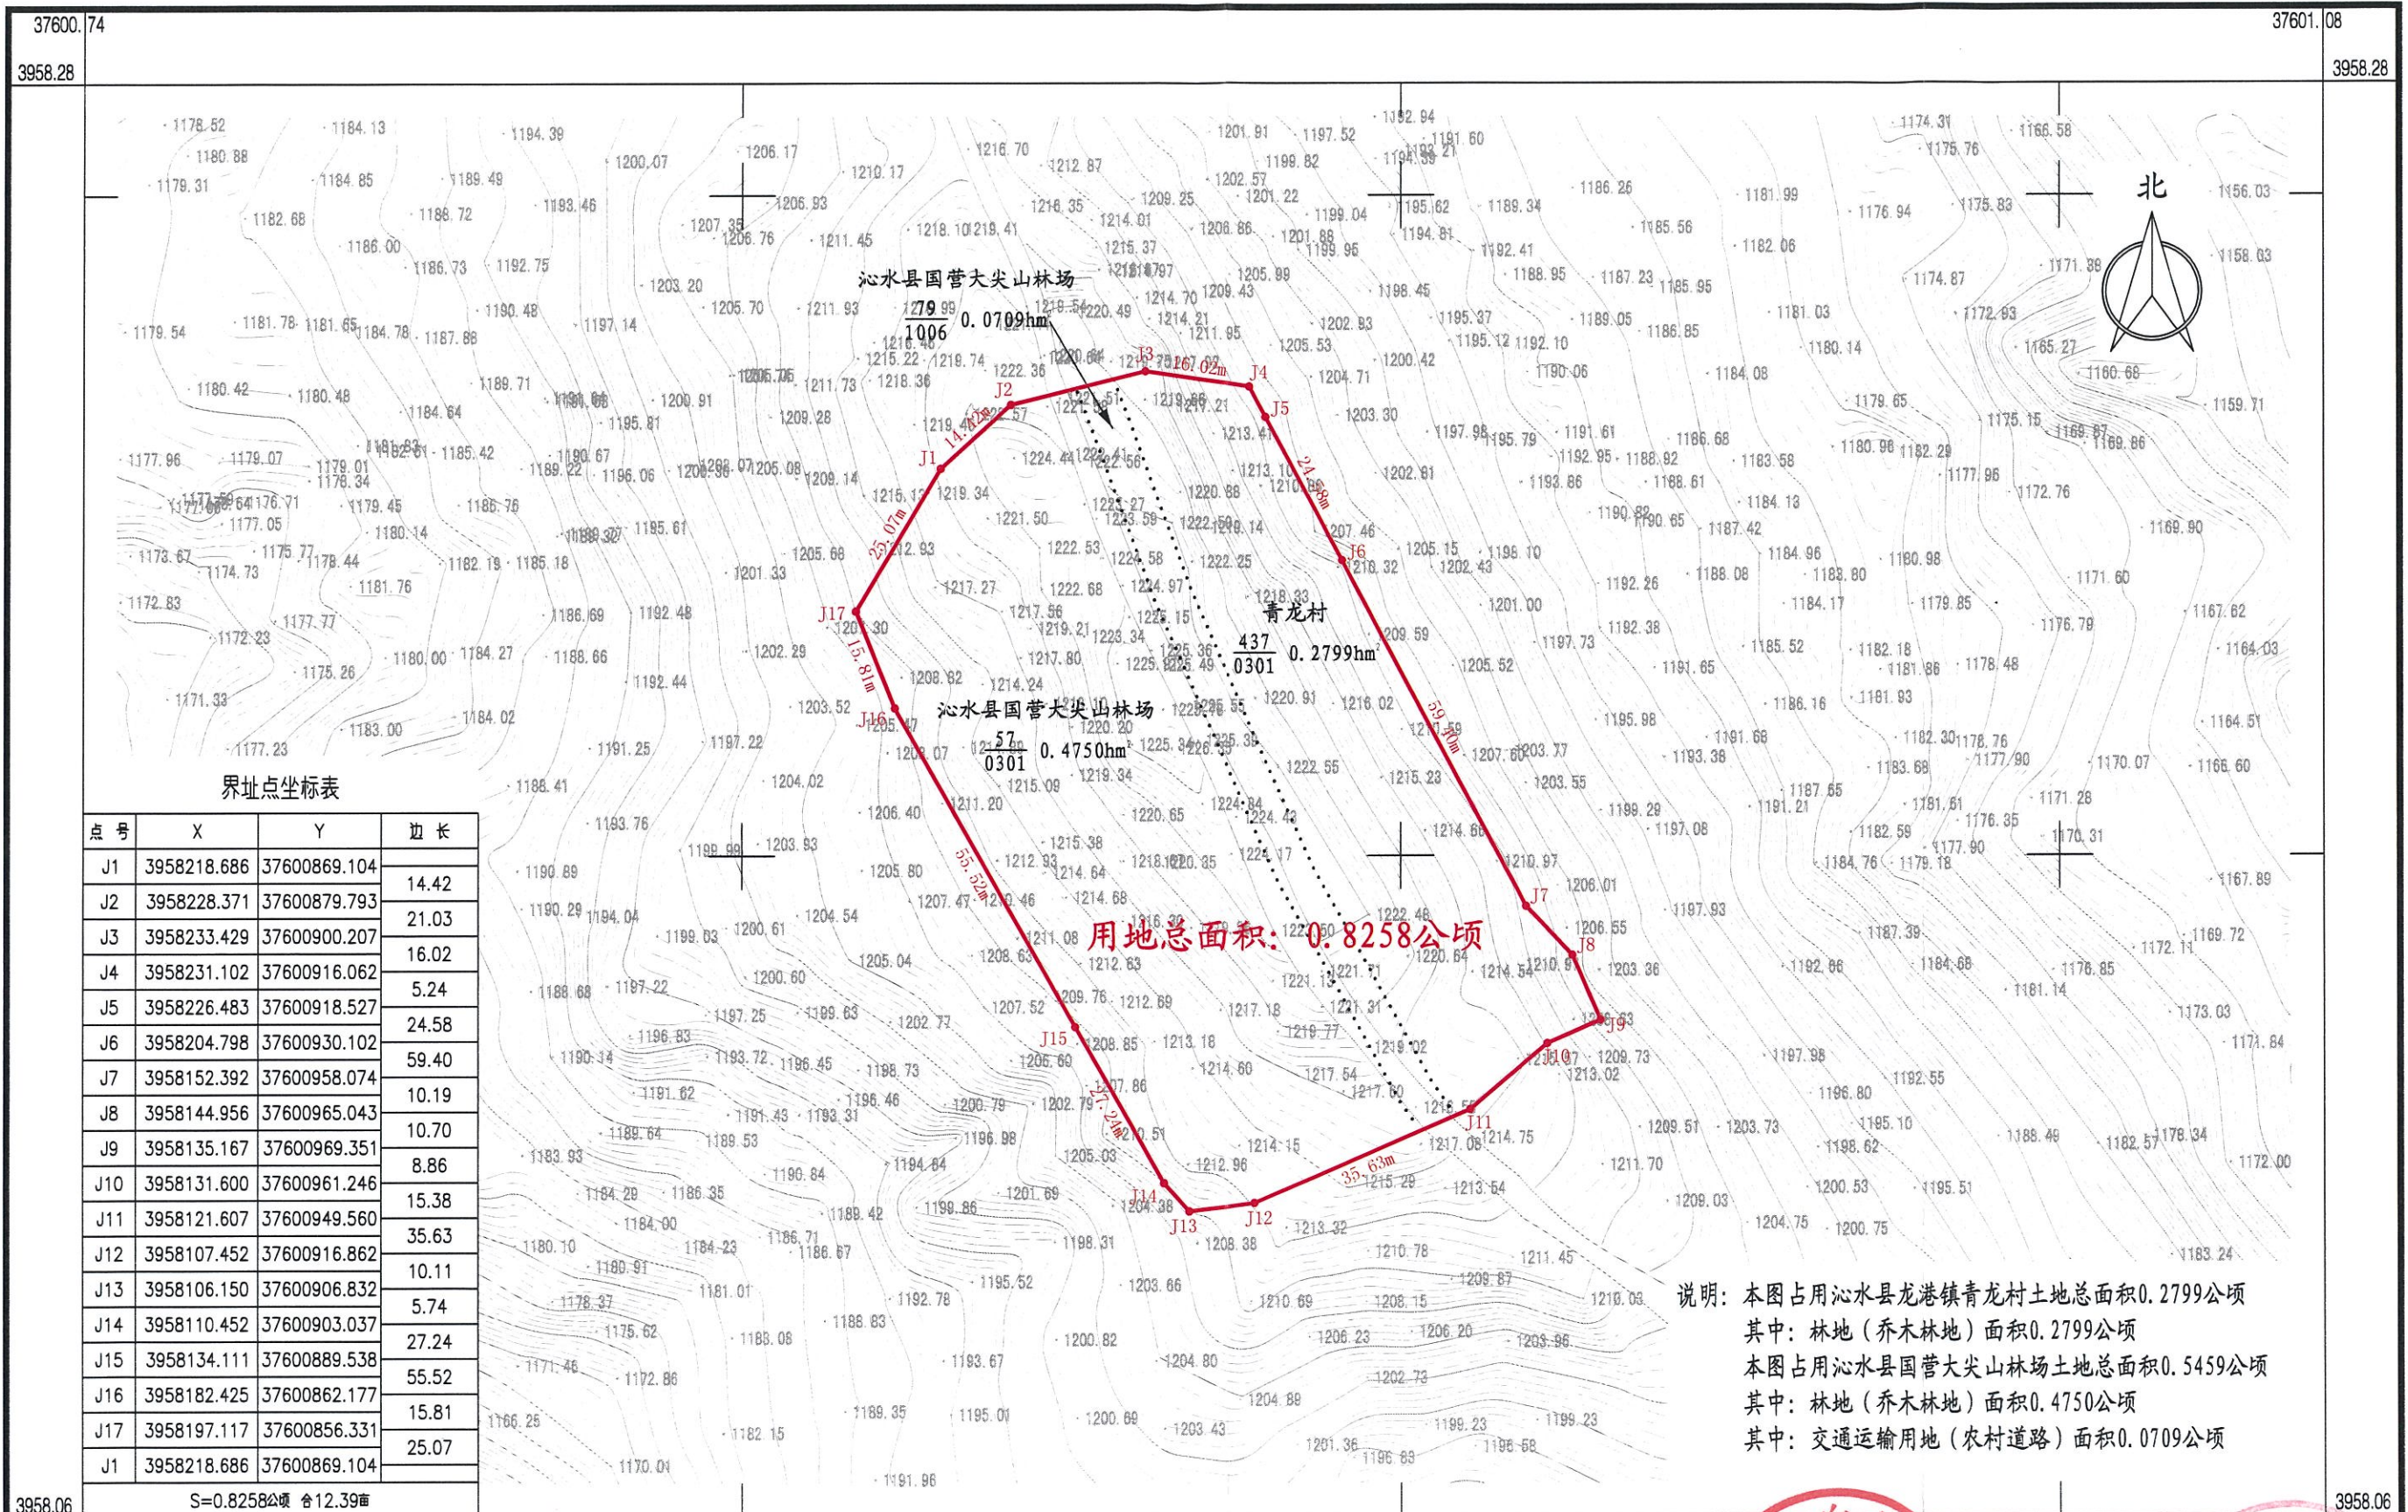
37600.74
37601.08
3958.28
3958.28
3958.06
3958.06

北

沁水县国营大尖山林场
$\frac{79}{1006}$ 0.0709hm²

青龙村
$\frac{437}{0301}$ 0.2799hm²

沁水县国营大尖山林场
$\frac{57}{0301}$ 0.4750hm²

用地总面积：0.8258公顷

J1 J2 J3 J4 J5 J6 J7 J8 J9 J10 J11 J12 J13 J14 J15 J16 J17

14.42m 16.02m 24.58m 59.40m 35.63m 27.24m 55.52m 15.81m 25.07m

界址点坐标表

| 点号 | X | Y | 边长 |
|---|---|---|---|
| J1 | 3958218.686 | 37600869.104 | |
| | | | 14.42 |
| J2 | 3958228.371 | 37600879.793 | |
| | | | 21.03 |
| J3 | 3958233.429 | 37600900.207 | |
| | | | 16.02 |
| J4 | 3958231.102 | 37600916.062 | |
| | | | 5.24 |
| J5 | 3958226.483 | 37600918.527 | |
| | | | 24.58 |
| J6 | 3958204.798 | 37600930.102 | |
| | | | 59.40 |
| J7 | 3958152.392 | 37600958.074 | |
| | | | 10.19 |
| J8 | 3958144.956 | 37600965.043 | |
| | | | 10.70 |
| J9 | 3958135.167 | 37600969.351 | |
| | | | 8.86 |
| J10 | 3958131.600 | 37600961.246 | |
| | | | 15.38 |
| J11 | 3958121.607 | 37600949.560 | |
| | | | 35.63 |
| J12 | 3958107.452 | 37600916.862 | |
| | | | 10.11 |
| J13 | 3958106.150 | 37600906.832 | |
| | | | 5.74 |
| J14 | 3958110.452 | 37600903.037 | |
| | | | 27.24 |
| J15 | 3958134.111 | 37600889.538 | |
| | | | 55.52 |
| J16 | 3958182.425 | 37600862.177 | |
| | | | 15.81 |
| J17 | 3958197.117 | 37600856.331 | |
| | | | 25.07 |
| J1 | 3958218.686 | 37600869.104 | |

S=0.8258公顷 合12.39亩

说明：本图占用沁水县龙港镇青龙村土地总面积0.2799公顷
其中：林地（乔木林地）面积0.2799公顷
本图占用沁水县国营大尖山林场土地总面积0.5459公顷
其中：林地（乔木林地）面积0.4750公顷
其中：交通运输用地（农村道路）面积0.0709公顷